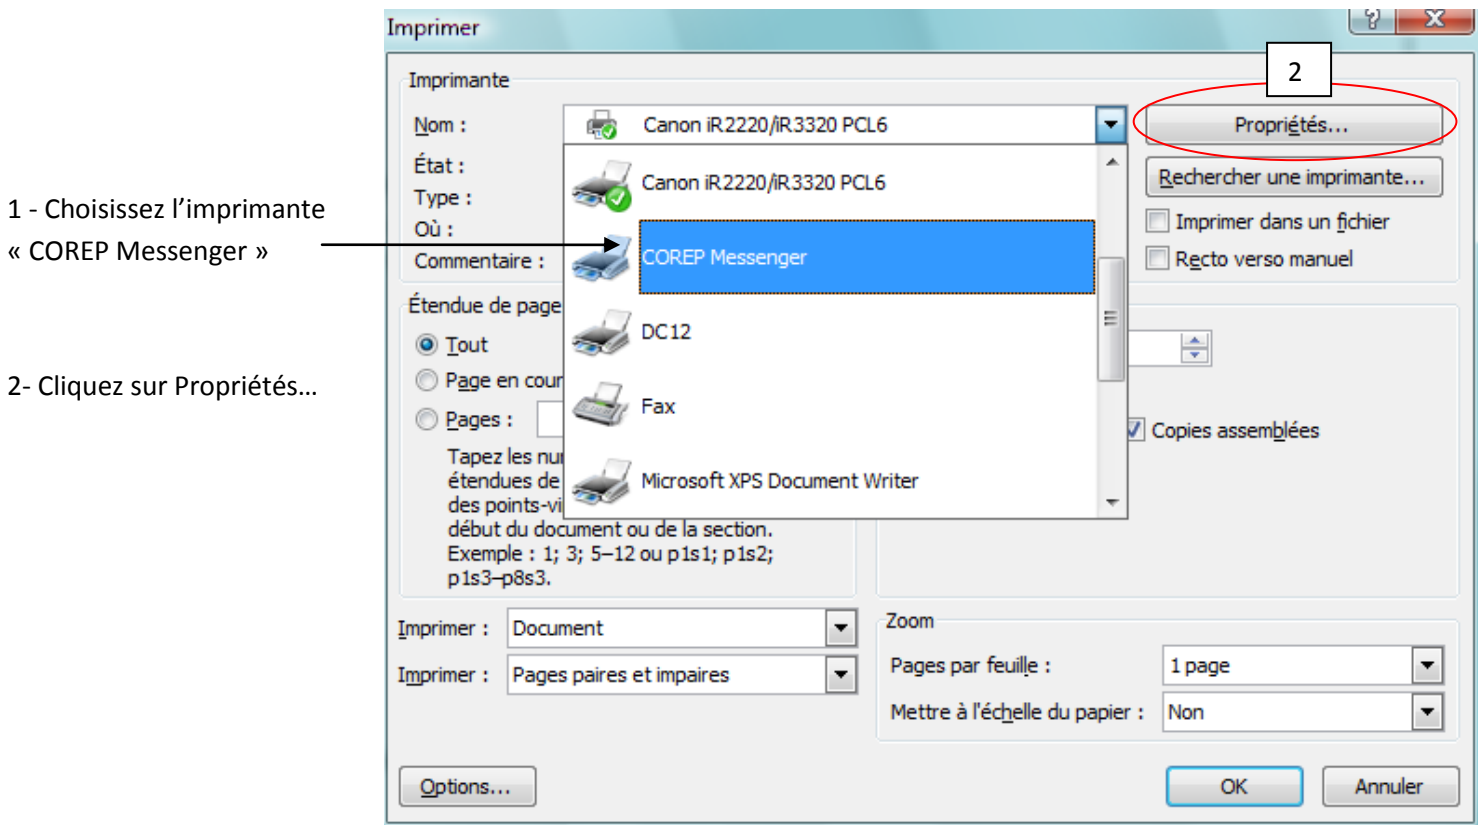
1 - Choisissez l'imprimante « COREP Messenger »

2- Cliquez sur Propriétés…

Imprimer

?
X

Imprimante

Nom :
Canon iR2220/iR3320 PCL6

État :
Type :
Où :
Commentaire :

Canon iR2220/iR3320 PCL6
COREP Messenger
DC12
Fax
Microsoft XPS Document Writer

2

Propriétés…
Rechercher une imprimante…
Imprimer dans un fichier
Recto verso manuel

Étendue de page
Tout
Page en cour
Pages :
Tapez les nu
étendues de
des points-vi
début du document ou de la section.
Exemple : 1; 3; 5–12 ou p1s1; p1s2; p1s3–p8s3.

Copies assemblées

Imprimer : Document
Imprimer : Pages paires et impaires

Zoom
Pages par feuille : 1 page
Mettre à l'échelle du papier : Non

Options…
OK
Annuler